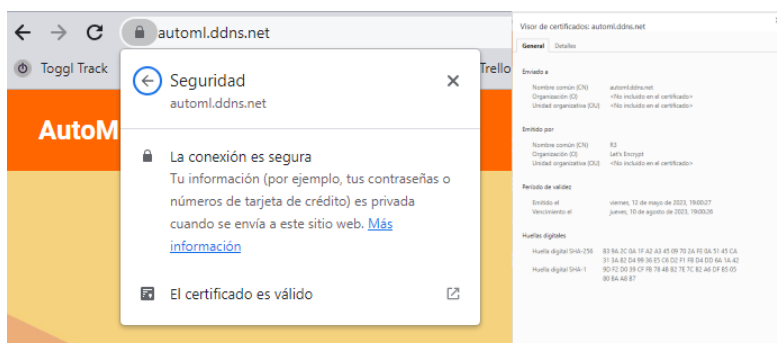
automl.ddns.net

Toggl Track

Trello

AutoM

Seguridad
automl.ddns.net

La conexión es segura
Tu información (por ejemplo, tus contraseñas o números de tarjeta de crédito) es privada cuando se envía a este sitio web. Más información

El certificado es válido

Visor de certificados: automl.ddns.net

General Detalles

Enviado a

| | |
|---|---|
| Nombre común (CN) | automl.ddns.net |
| Organización (O) | <No incluido en el certificado> |
| Unidad organizativa (OU) | <No incluido en el certificado> |

Emitido por

| | |
|---|---|
| Nombre común (CN) | R3 |
| Organización (O) | Let's Encrypt |
| Unidad organizativa (OU) | <No incluido en el certificado> |

Período de validez

| | |
|---|---|
| Emitido el | viernes, 12 de mayo de 2023, 19:00:27 |
| Vencimiento el | jueves, 10 de agosto de 2023, 19:00:26 |

Huellas digitales

| | |
|---|---|
| Huella digital SHA-256 | 83 9A 3C 0A 1F A2 A3 45 09 70 26 FE 0A 51 45 CA 31 3A 82 D4 99 36 E5 C6 02 F1 FB D4 DD 6A 14 42 |
| Huella digital SHA-1 | 9D F2 D0 39 CF FB 78 48 82 7E 7C B2 A6 DF 85 05 80 8A A8 87 |